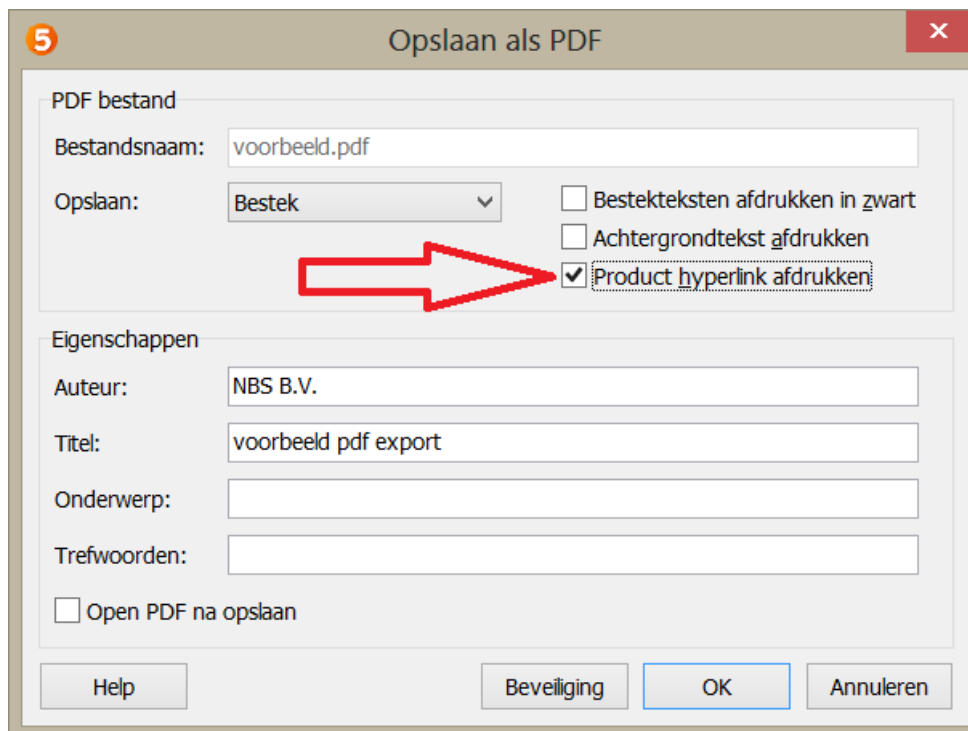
5 Opslaan als PDF ×

PDF bestand

Bestandsnaam: voorbeeld.pdf

Opslaan: Bestek

Bestekteksten afdrukken in zwart

Achtergrondtekst afdrukken

Product hyperlink afdrukken

Eigenschappen

Auteur: NBS B.V.

Titel: voorbeeld pdf export

Onderwerp:

Trefwoorden:

Open PDF na opslaan

Help

Beveiliging

OK

Annuleren